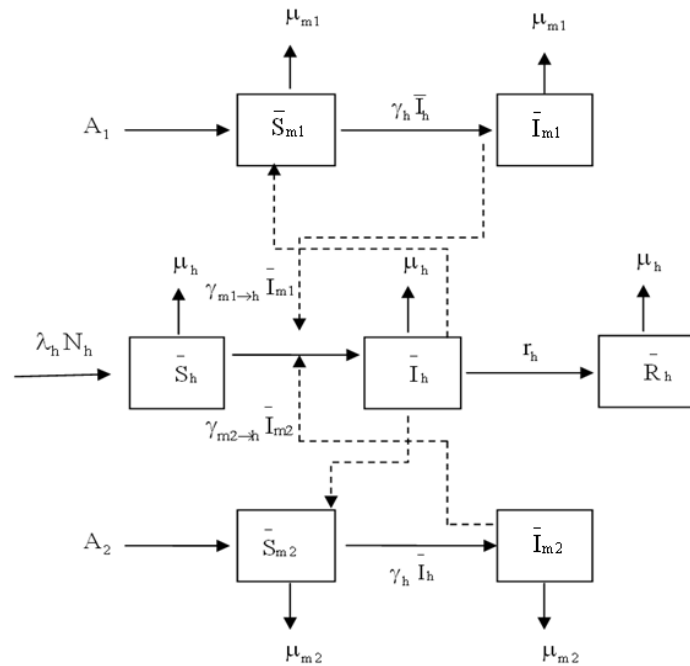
$\mu_{m1}$

$\mu_{m1}$

$A_1$

$\bar{S}_{m1}$

$\gamma_h \bar{I}_h$

$\bar{I}_{m1}$

$\mu_h$

$\gamma_{m1\to h} \bar{I}_{m1}$

$\mu_h$

$\mu_h$

$\lambda_h N_h$

$\bar{S}_h$

$\bar{I}_h$

$r_h$

$\bar{R}_h$

$\gamma_{m2\to h} \bar{I}_{m2}$

$A_2$

$\bar{S}_{m2}$

$\gamma_h \bar{I}_h$

$\bar{I}_{m2}$

$\mu_{m2}$

$\mu_{m2}$